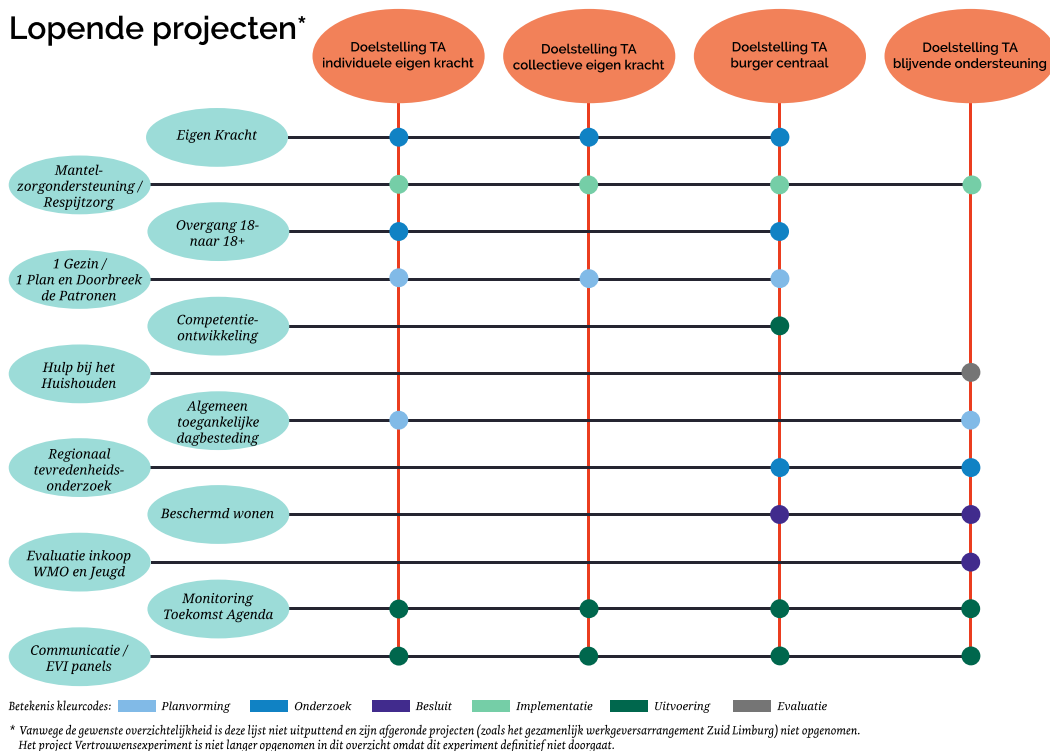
Lopende projecten*

Doelstelling TA individuele eigen kracht

Doelstelling TA collectieve eigen kracht

Doelstelling TA burger centraal

Doelstelling TA blijvende ondersteuning

Eigen Kracht

Mantelzorgondersteuning / Respijtzorg

Overgang 18- naar 18+

1 Gezin / 1 Plan en Doorbreek de Patronen

Competentieontwikkeling

Hulp bij het Huishouden

Algemeen toegankelijke dagbesteding

Regionaal tevredenheidsonderzoek

Beschermd wonen

Evaluatie inkoop WMO en Jeugd

Monitoring Toekomst Agenda

Communicatie / EVI panels

Betekenis kleurcodes: Planvorming Onderzoek Besluit Implementatie Uitvoering Evaluatie

* Vanwege de gewenste overzichtelijkheid is deze lijst niet uitputtend en zijn afgeronde projecten (zoals het gezamenlijk werkgeversarrangement Zuid Limburg) niet opgenomen. Het project Vertrouwensexperiment is niet langer opgenomen in dit overzicht omdat dit experiment definitief niet doorgaat.